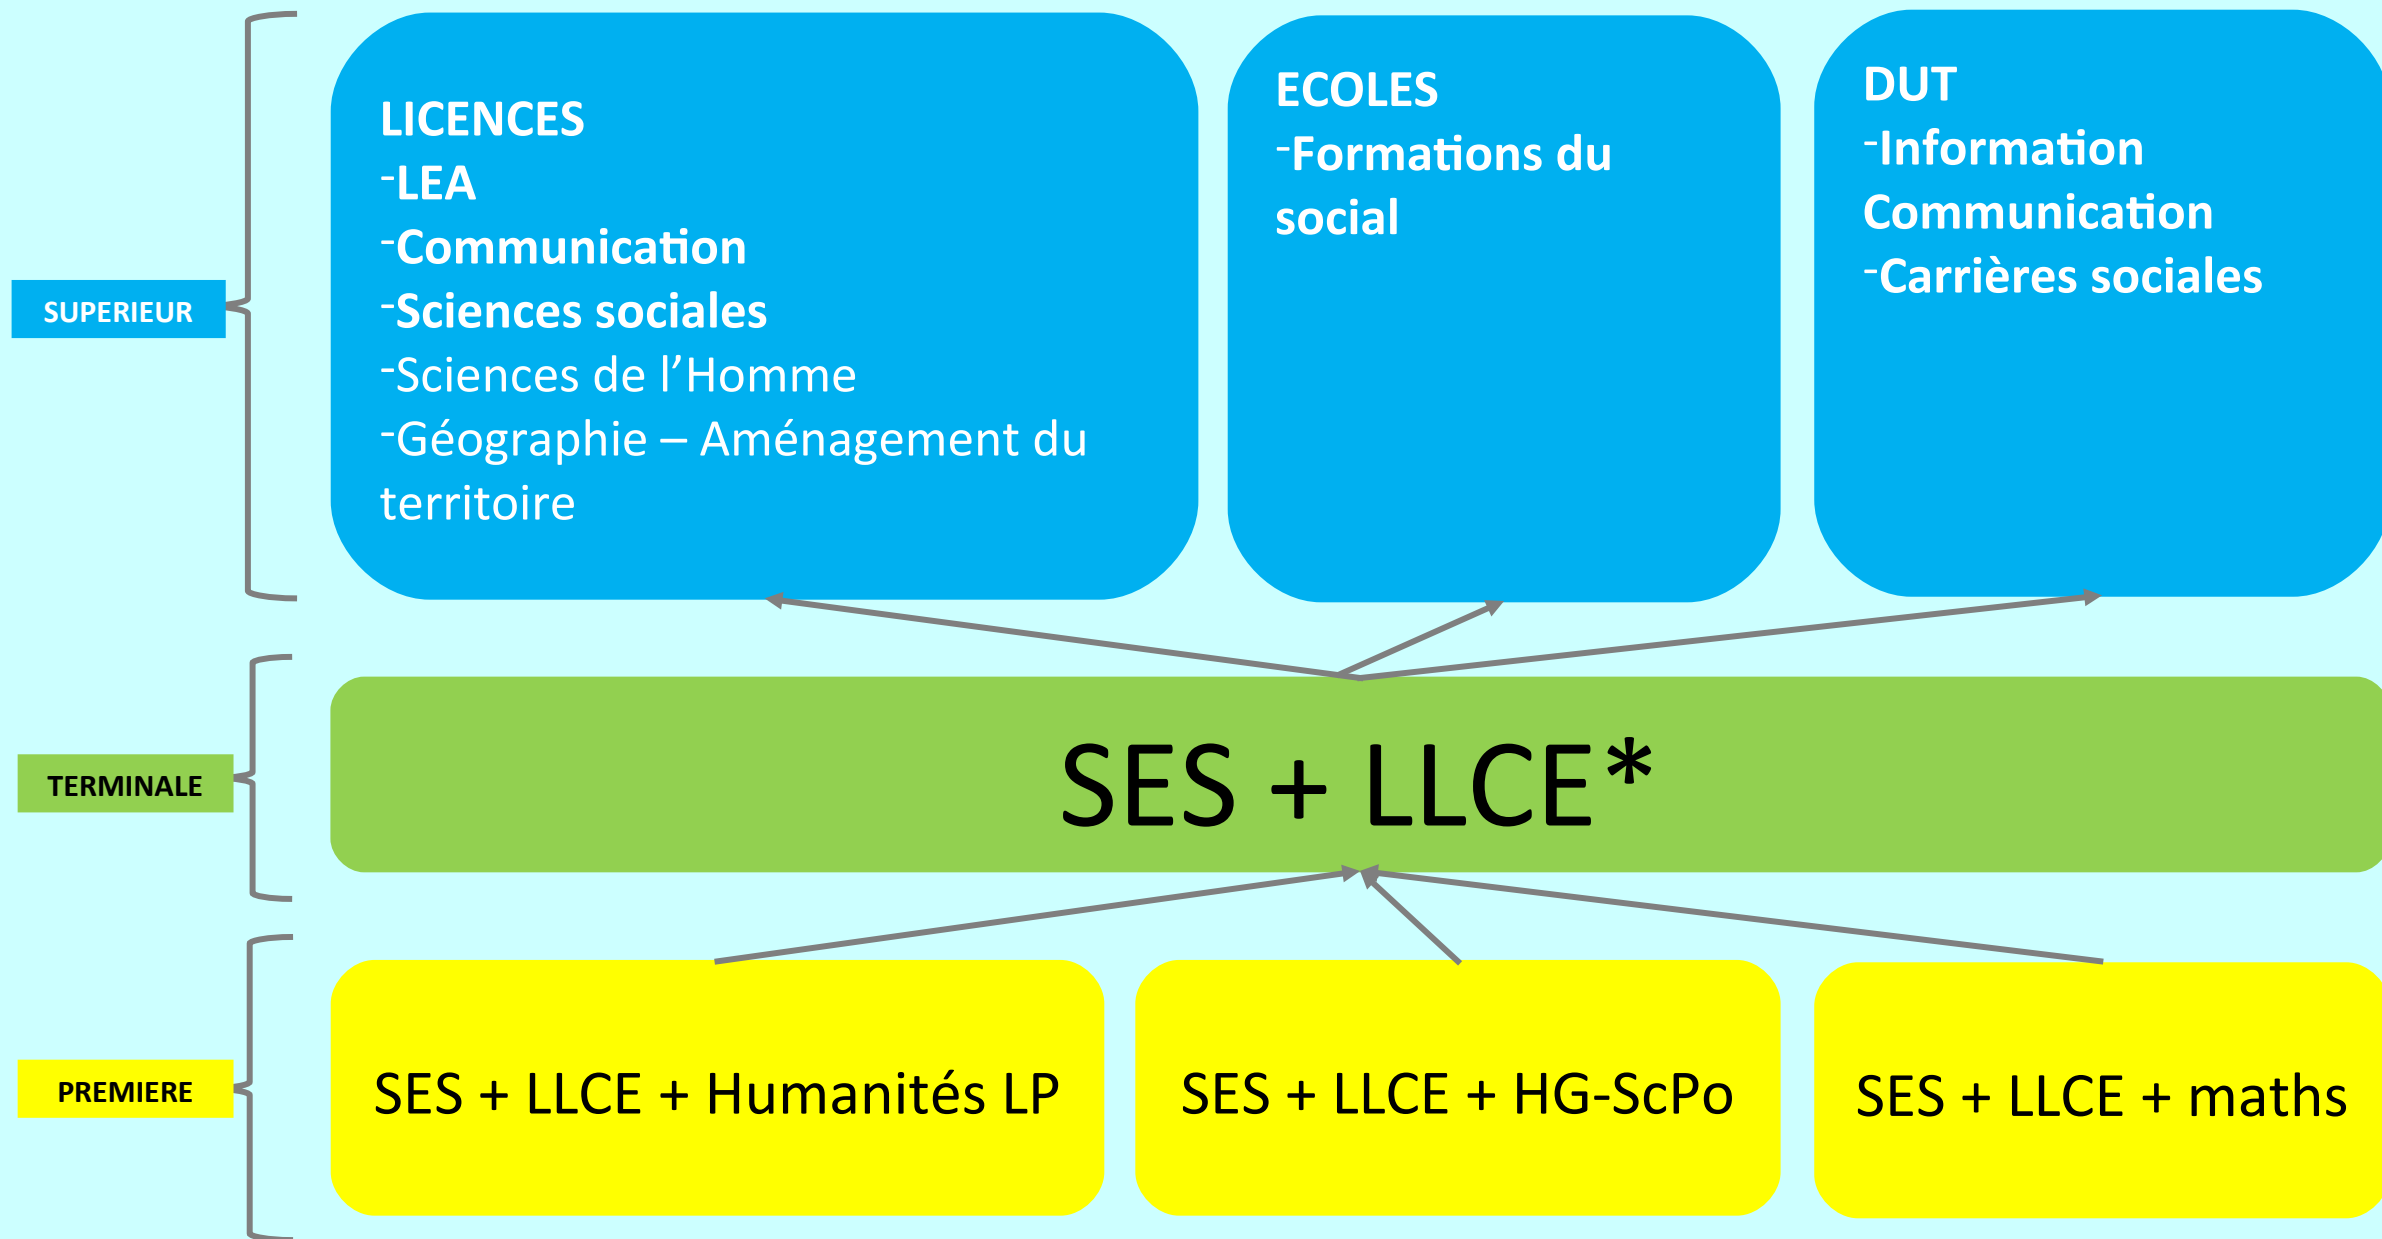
SUPERIEUR

LICENCES
-LEA
-Communication
-Sciences sociales
-Sciences de l'Homme
-Géographie – Aménagement du territoire

ECOLES
-Formations du social

DUT
-Information Communication
-Carrières sociales

TERMINALE

SES + LLCE*

PREMIERE

SES + LLCE + Humanités LP

SES + LLCE + HG-ScPo

SES + LLCE + maths